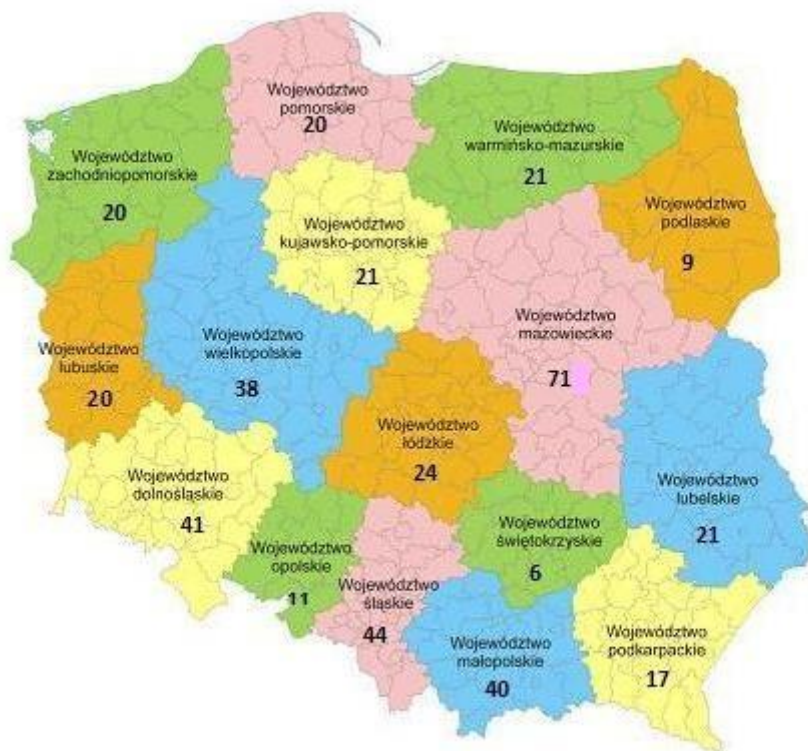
Województwo pomorskie
20

Województwo warmińsko-mazurskie
21

Województwo zachodniopomorskie
20

Województwo podlaskie
9

Województwo kujawsko-pomorskie
21

Województwo mazowieckie
71

Województwo wielkopolskie
38

Województwo lubuskie
20

Województwo łódzkie
24

Województwo dolnośląskie
41

Województwo lubelskie
21

Województwo świętokrzyskie
6

Województwo opolskie
11

Województwo śląskie
44

Województwo małopolskie
40

Województwo podkarpackie
17